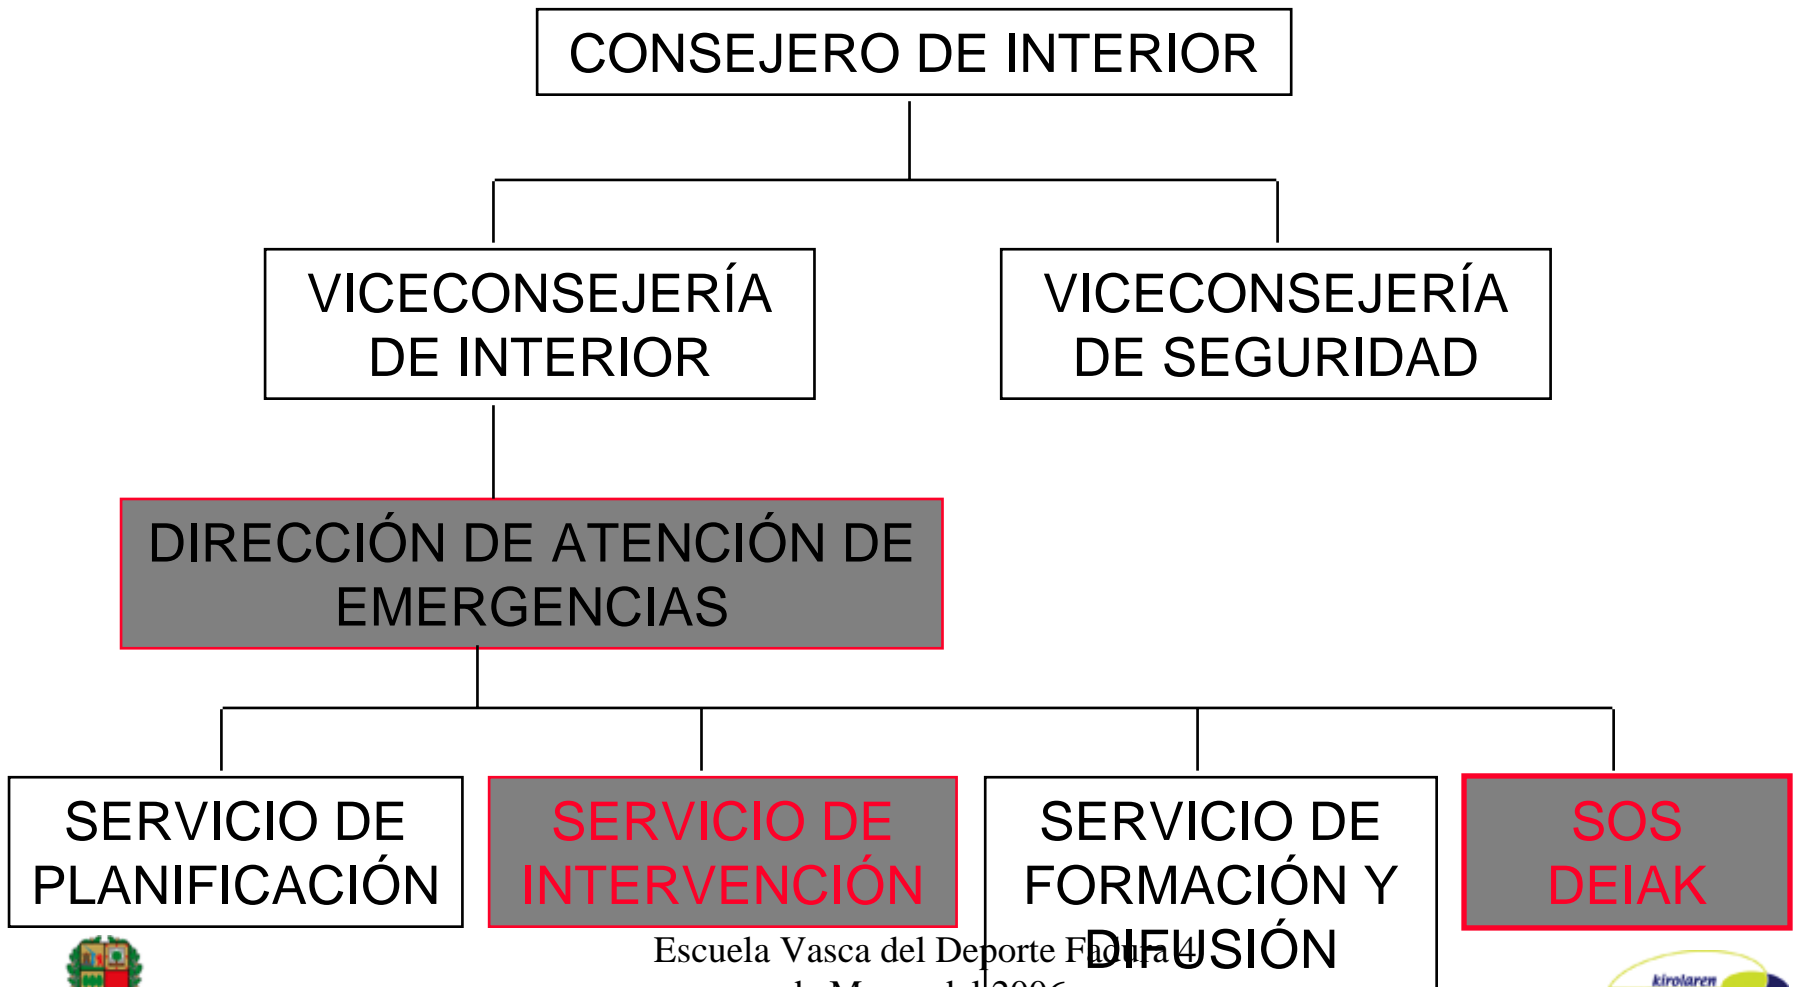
CONSEJERO DE INTERIOR

VICECONSEJERÍA DE INTERIOR

VICECONSEJERÍA DE SEGURIDAD

DIRECCIÓN DE ATENCIÓN DE EMERGENCIAS

SERVICIO DE PLANIFICACIÓN

SERVICIO DE INTERVENCIÓN

SERVICIO DE FORMACIÓN Y DIFUSIÓN

SOS DEIAK

Escuela Vasca del Deporte Fadura 4 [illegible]

kirolaren